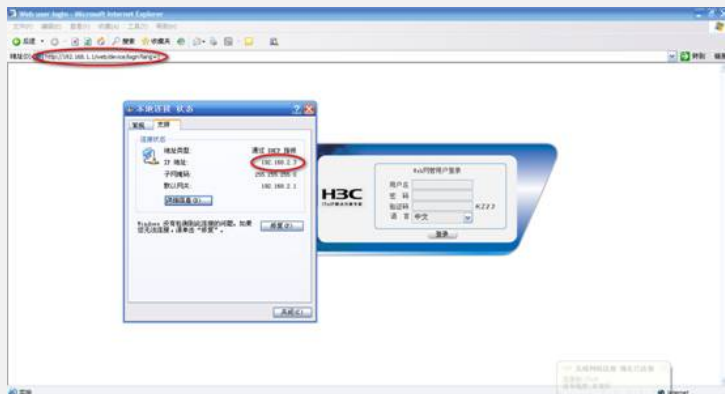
Web user login - Microsoft Internet Explorer

文件(F) 编辑(E) 查看(V) 收藏(A) 工具(T) 帮助(H)

后退 搜索 收藏夹

地址(D) http://192.168.1.1/web/device/login?lang=1

转到 链接

本地连接 状态

常规 支持

连接状态

地址类型: 通过 DHCP 指派

IP 地址: 192.168.1.2

子网掩码: 255.255.255.0

默认网关: 192.168.1.1

详细信息(E)...

Windows 没有检测到此连接的问题。如果您无法连接,请单击"修复"。

修复(P)

关闭(C)

H3C

Web网管用户登录

用户名

密 码

验证码 K222

语 言 中文

登录

完毕

Internet